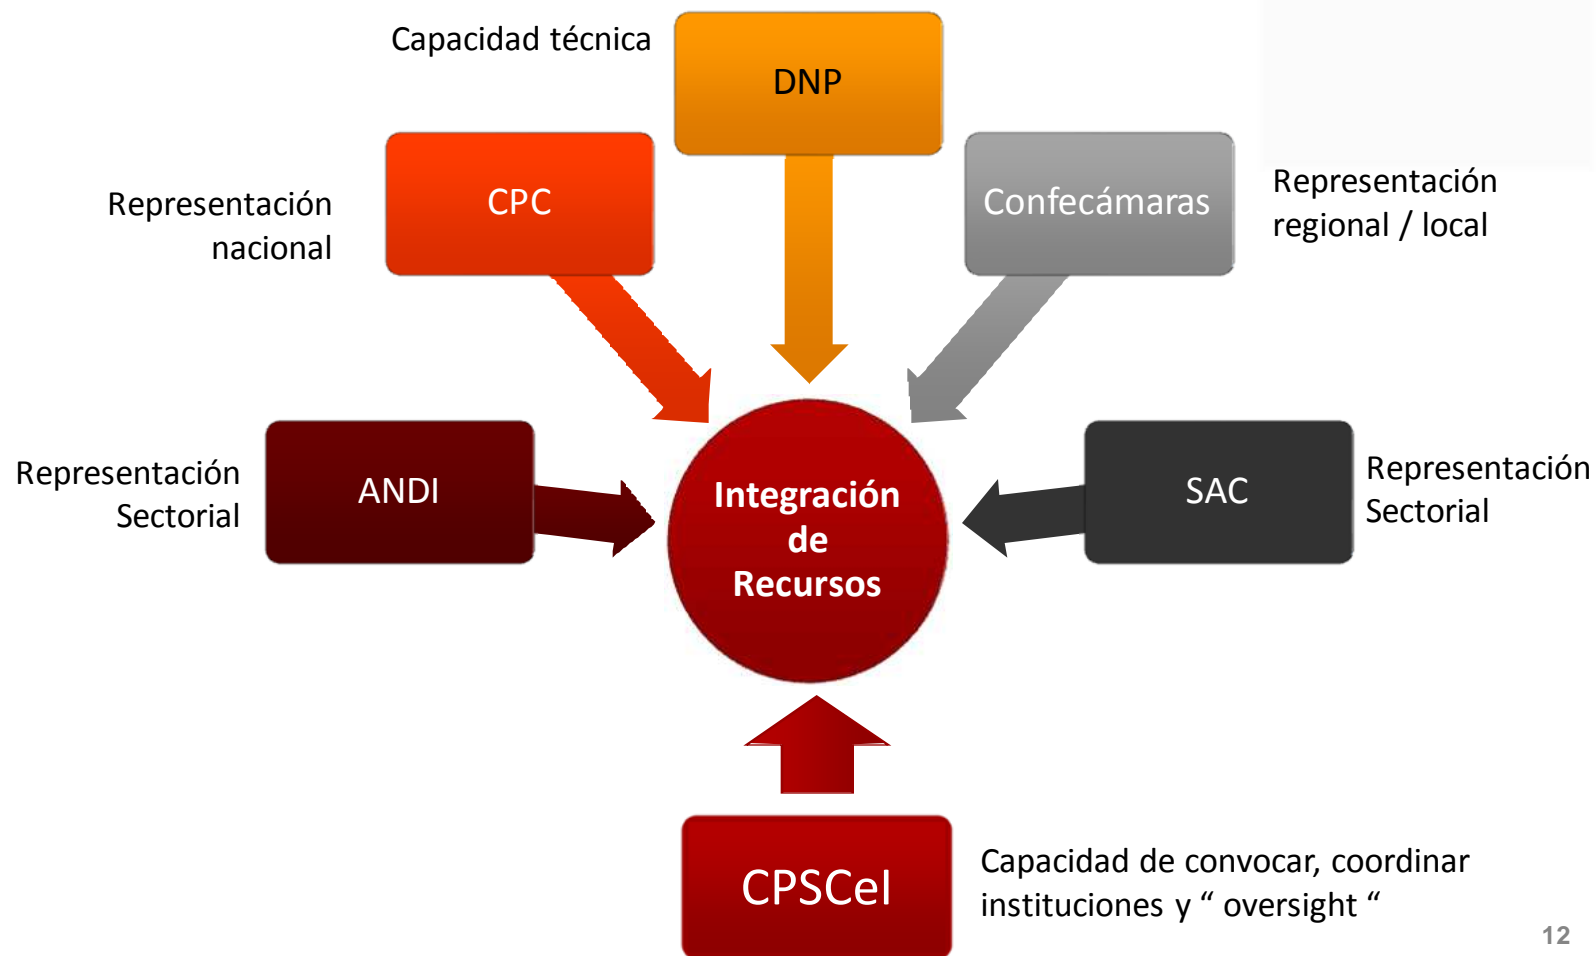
Capacidad técnica

DNP

Representación nacional

CPC

Confecámaras

Representación regional / local

Representación Sectorial

ANDI

Integración de Recursos

SAC

Representación Sectorial

CPSCeI

Capacidad de convocar, coordinar instituciones y “ oversight “

12